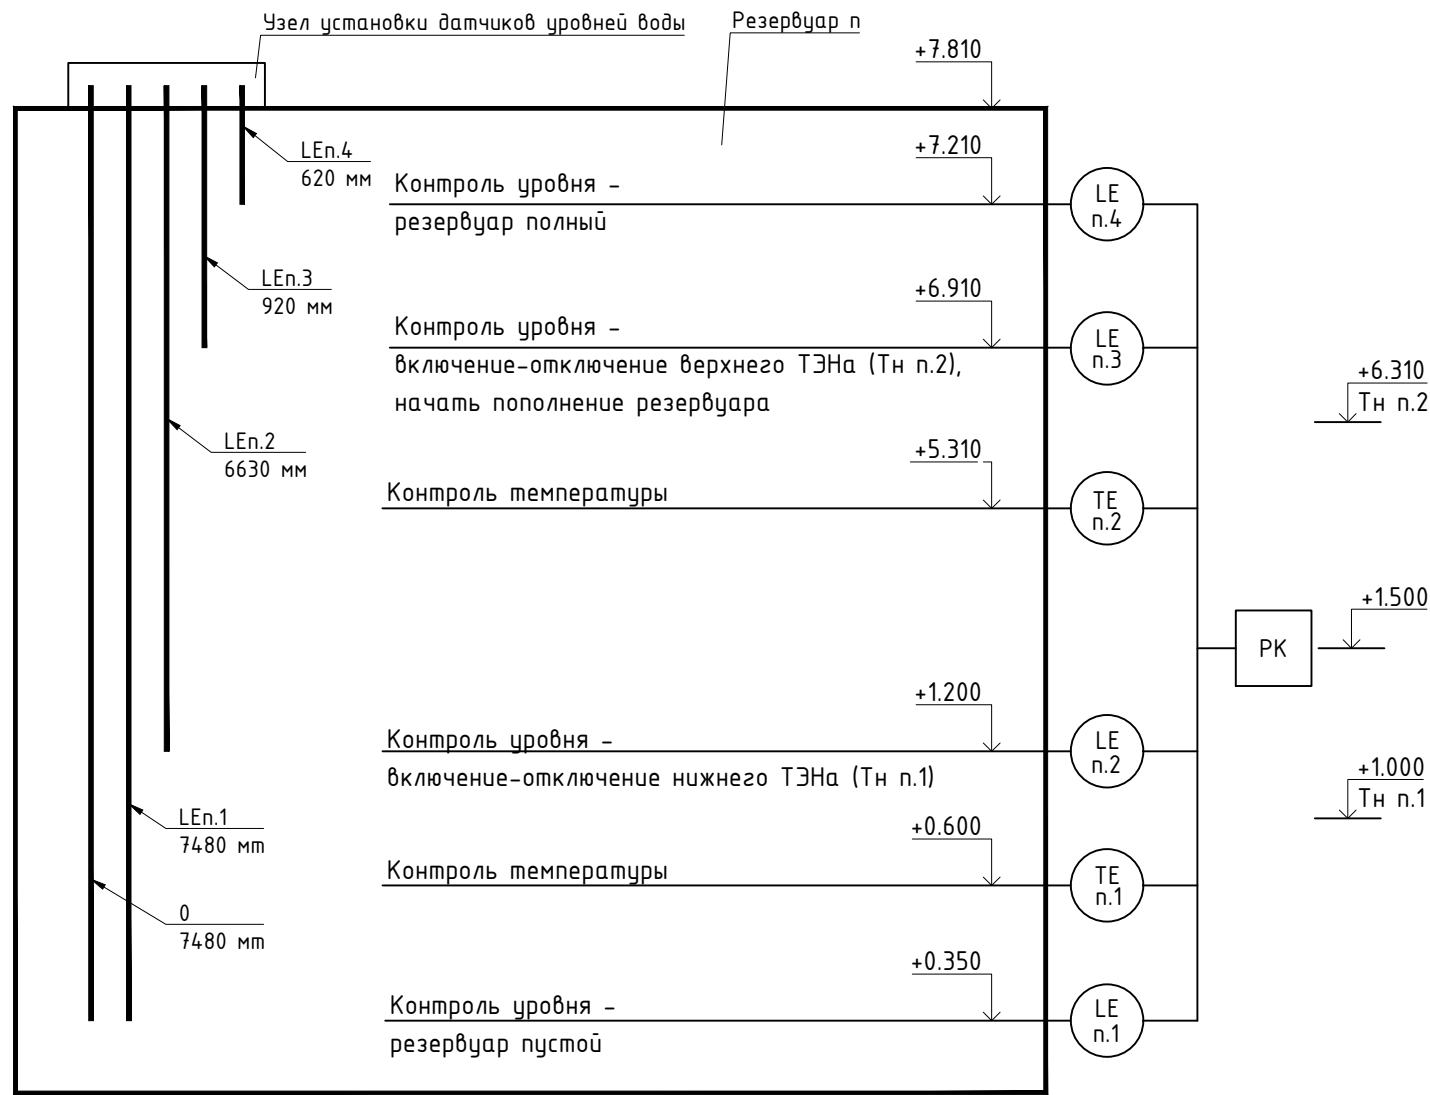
Узел установки датчиков уровней воды

Резервуар n

+7.810

LEn.4
620 мм

+7.210

Контроль уровня –
резервуар полный

LE
n.4

LEn.3
920 мм

+6.910

Контроль уровня –
включение-отключение верхнего ТЭНа (Тн n.2),
начать пополнение резервуара

LE
n.3

+6.310
Тн n.2

LEn.2
6630 мм

+5.310

Контроль температуры

TE
n.2

+1.500

РК

+1.200

Контроль уровня –
включение-отключение нижнего ТЭНа (Тн n.1)

LE
n.2

+1.000
Тн n.1

LEn.1
7480 mm

+0.600

Контроль температуры

TE
n.1

0
7480 mm

+0.350

Контроль уровня –
резервуар пустой

LE
n.1